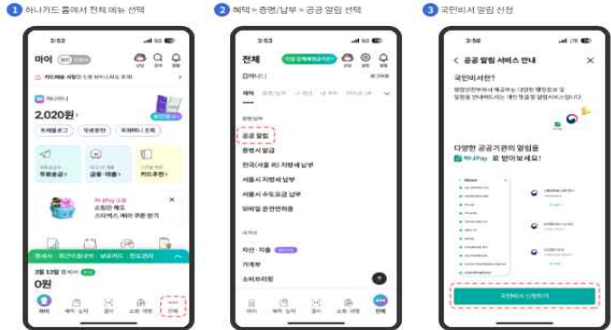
1 하나카드 홈에서 전체 메뉴 선택

2 혜택 > 증명/납부 > 공공 알림 선택

3 국민비서 알림 신청

3:53

마이

2,020원

0원

마이

전체

3:53

전체

공공 알림

증명서 발급

서울시 지방세 납부

서울시 수도요금 납부

자산 · 지출

가계부

소비리포트

3:53

공공 알림 서비스 안내

국민비서란?

다양한 공공기관의 알림을 하나Pay 로 받아보세요!

국민비서 신청하기